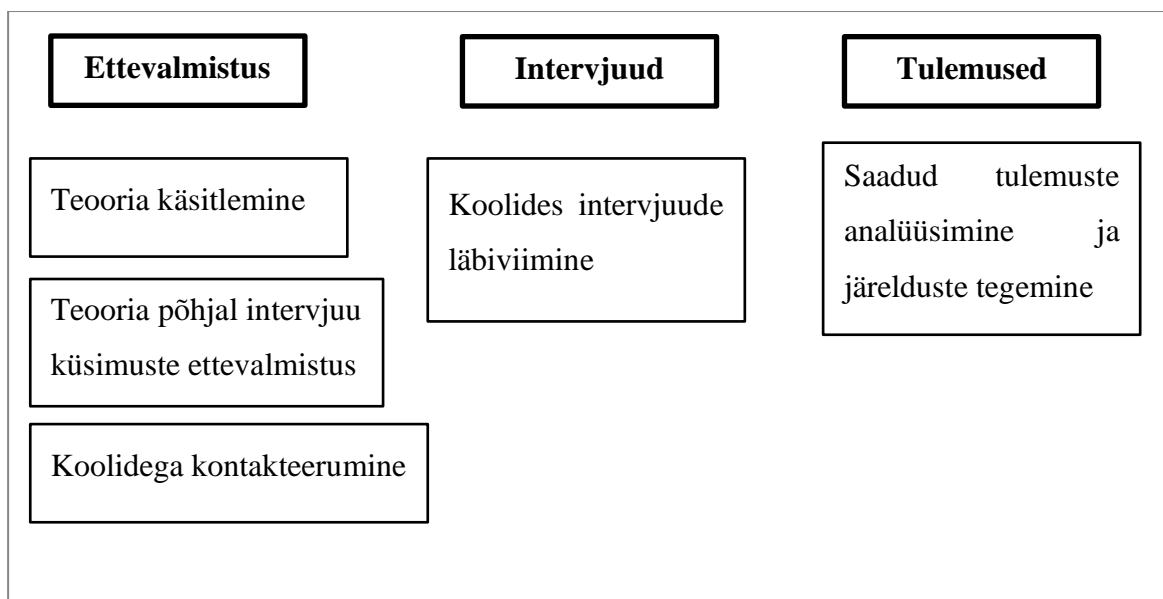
Ettevalmistus

Teooria käsitlemine

Teooria põhjal intervjuu küsimuste ettevalmistus

Koolidega kontakteerumine

Intervjuud

Koolides intervjuude läbiviimine

Tulemused

Saadud tulemuste analüüsimine ja järelduste tegemine